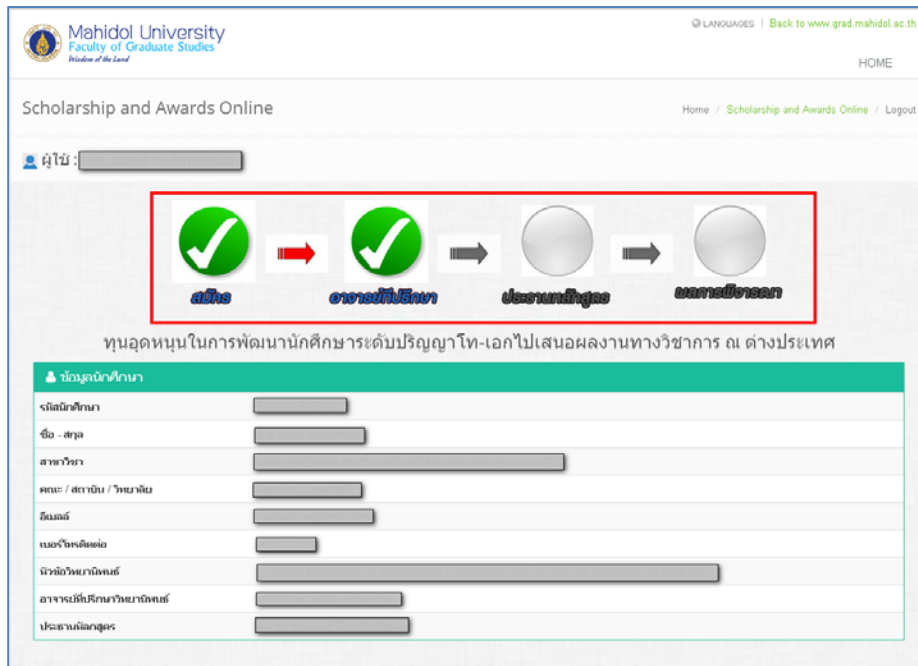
Mahidol University
Faculty of Graduate Studies
Wisdom of the Land

LANGUAGES | Back to www.grad.mahidol.ac.th

HOME

Scholarship and Awards Online

Home / Scholarship and Awards Online / Logout

ผู้ใช้ :

สมัคร
อาจารย์ที่ปรึกษา
ประธานหลักสูตร
ผลการพิจารณา

ทุนอุดหนุนในการพัฒนานักศึกษาระดับปริญญาโท-เอกไปเสนอผลงานทางวิชาการ ณ ต่างประเทศ

ข้อมูลนักศึกษา

| รหัสนักศึกษา | |
|---|---|
| ชื่อ - สกุล | |
| สาขาวิชา | |
| คณะ / สถาบัน / วิทยาลัย | |
| อีเมลล์ | |
| เบอร์ติดต่อ | |
| หัวข้อวิทยานิพนธ์ | |
| อาจารย์ที่ปรึกษาวิทยานิพนธ์ | |
| ประธานหลักสูตร | |